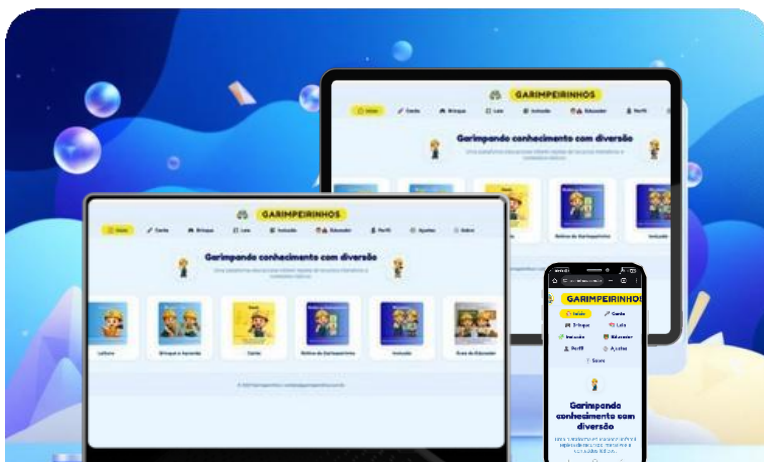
GARIMPEIRINHOS

Início
Conto
Brinque
Leia
Inclusão
Educador
Perfil

Garimpando conhecimento com diversão

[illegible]

Rotina do Garimpeirinho
Inclusão

GARIMPEIRINHOS

Início
Conto
Brinque
Leia
Inclusão
Educador
Perfil
Ajustes
Sobre

Garimpando conhecimento com diversão

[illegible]

Leitura
Brinque e Aprenda
Conto
Rotina do Garimpeirinho
Inclusão
Guia do Educador

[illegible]

GARIMPEIRINHOS

Início
Conto
Brinque
Leia
Inclusão
Educador
Perfil
Ajustes
Sobre

Garimpando conhecimento com diversão

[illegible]